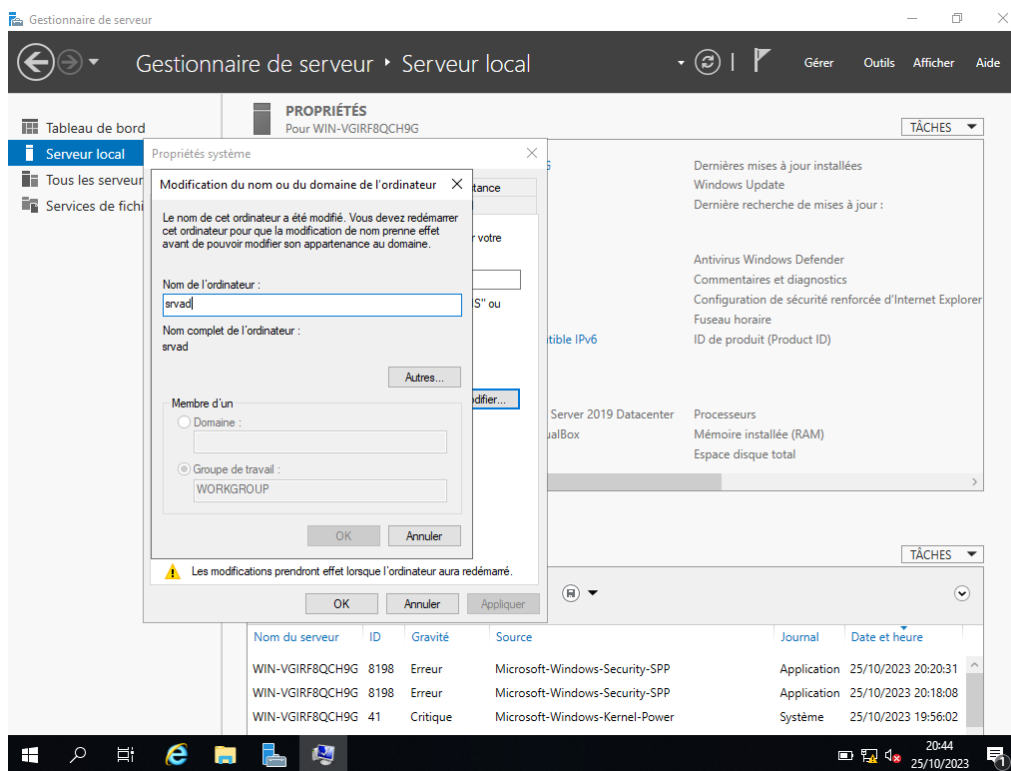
Gestionnaire de serveur

Gestionnaire de serveur • Serveur local

Gérer Outils Afficher Aide

Tableau de bord
Serveur local
Tous les serveur
Services de fichi

PROPRIÉTÉS
Pour WIN-VGIRF8QCH9G

TÂCHES

Dernières mises à jour installées
Windows Update
Dernière recherche de mises à jour :

Antivirus Windows Defender
Commentaires et diagnostics
Configuration de sécurité renforcée d'Internet Explorer
Fuseau horaire
ID de produit (Product ID)

Server 2019 Datacenter
ualBox

Processeurs
Mémoire installée (RAM)
Espace disque total

Propriétés système

tance
r votre
S" ou
tible IPv6
difier...

Modification du nom ou du domaine de l'ordinateur

Le nom de cet ordinateur a été modifié. Vous devez redémarrer cet ordinateur pour que la modification de nom prenne effet avant de pouvoir modifier son appartenance au domaine.

Nom de l'ordinateur :
srvad

Nom complet de l'ordinateur :
srvad

Autres...

Membre d'un
Domaine :

Groupe de travail :
WORKGROUP

OK Annuler

Les modifications prendront effet lorsque l'ordinateur aura redémarré.

OK Annuler Appliquer

TÂCHES

| Nom du serveur | ID | Gravité | Source | Journal | Date et heure |
|---|---|---|---|---|---|
| WIN-VGIRF8QCH9G | 8198 | Erreur | Microsoft-Windows-Security-SPP | Application | 25/10/2023 20:20:31 |
| WIN-VGIRF8QCH9G | 8198 | Erreur | Microsoft-Windows-Security-SPP | Application | 25/10/2023 20:18:08 |
| WIN-VGIRF8QCH9G | 41 | Critique | Microsoft-Windows-Kernel-Power | Système | 25/10/2023 19:56:02 |

20:44
25/10/2023